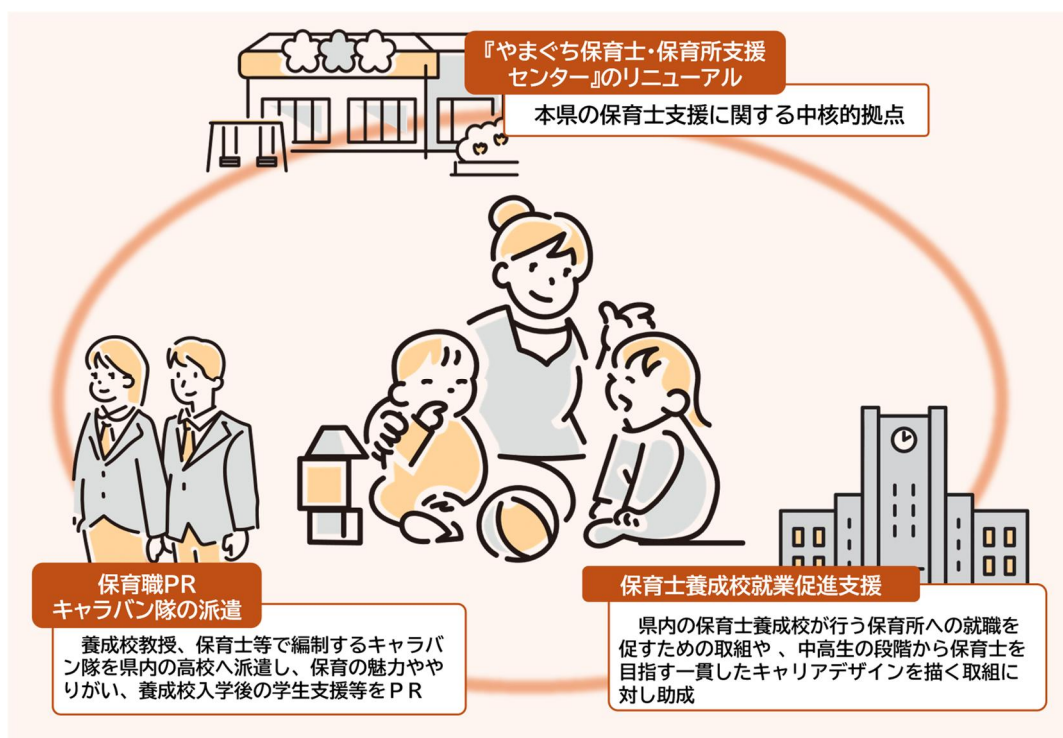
『やまぐち保育士・保育所支援センター』のリニューアル

本県の保育士支援に関する中核的拠点

保育職PR
キャラバン隊の派遣

養成校教授、保育士等で編制するキャラバン隊を県内の高校へ派遣し、保育の魅力ややりがい、養成校入学後の学生支援等をＰＲ

保育士養成校就業促進支援

県内の保育士養成校が行う保育所への就職を促すための取組や 、中高生の段階から保育士を目指す一貫したキャリアデザインを描く取組に対し助成